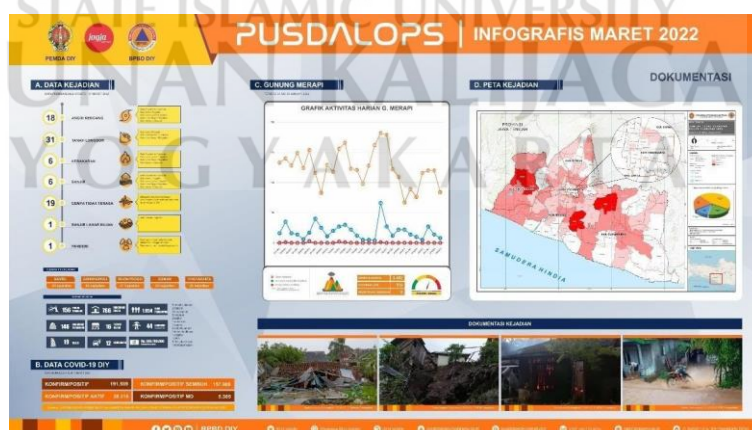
STATE ISLAMIC UNIVERSITY
SUNAN KALIJAGA
YOGYAKARTA

PEMDA DIY
Jogja
BPBD DIY

PUSDALOPS | INFOGRAFIS MARET 2022

DOKUMENTASI

A. DATA KEJADIAN

18 ANGIN KENCANG
31 TANAH LONGSOR
6 KEBAKARAN
6 BANJIR
19 GEMPA TIDAK TERASA
1 BANJIR GENANGAN
1 TENGGELAM

150
78
1.014
146
16
61
11
12

B. DATA COVID-19 DIY

KONFIRM/POSITIF 191.509
KONFIRM/POSITIF SEMBUH 157.905
KONFIRM/POSITIF AKTIF 28.214
KONFIRM/POSITIF MD 5.389

C. GUNUNG MERAPI

GRAFIK AKTIVITAS HARIAN G. MERAPI

D. PETA KEJADIAN

SAMUDERA HINDIA

DOKUMENTASI KEJADIAN

BPBD DIY